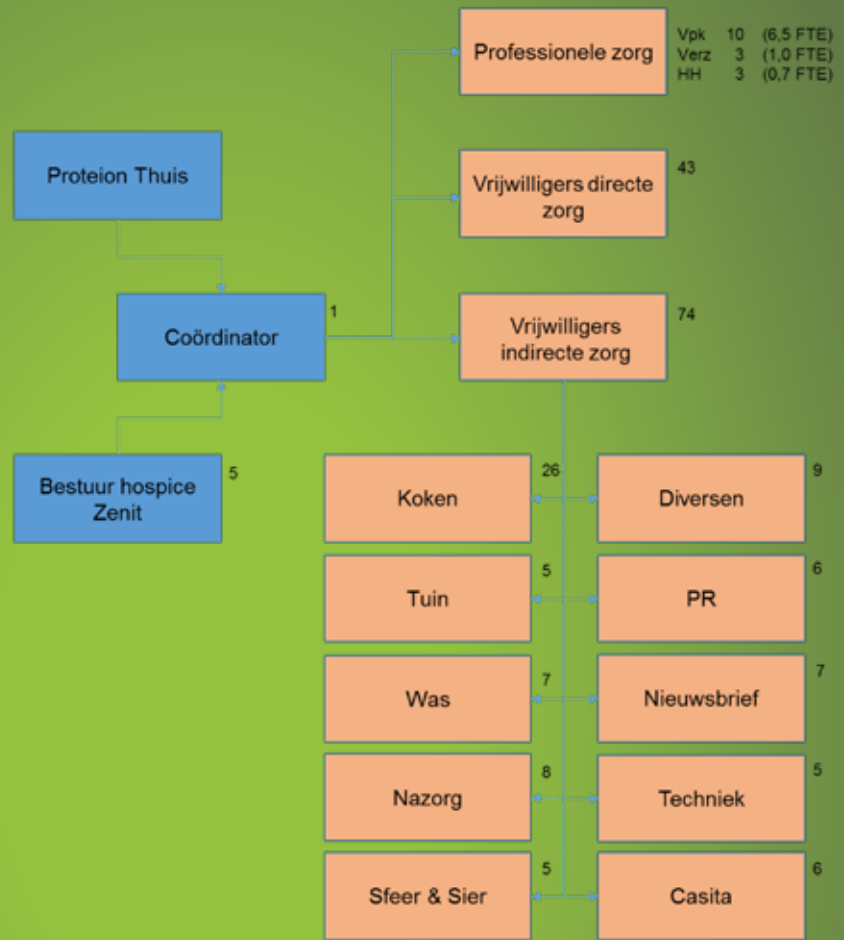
Professionele zorg
Vpk 10 (6,5 FTE)
Verz 3 (1,0 FTE)
HH 3 (0,7 FTE)

Proteion Thuis

Vrijwilligers directe zorg
43

Coördinator
1

Vrijwilligers indirecte zorg
74

Bestuur hospice Zenit
5

Koken
26

Diversen
9

Tuin
5

PR
6

Was
7

Nieuwsbrief
7

Nazorg
8

Techniek
5

Sfeer & Sier
5

Casita
6